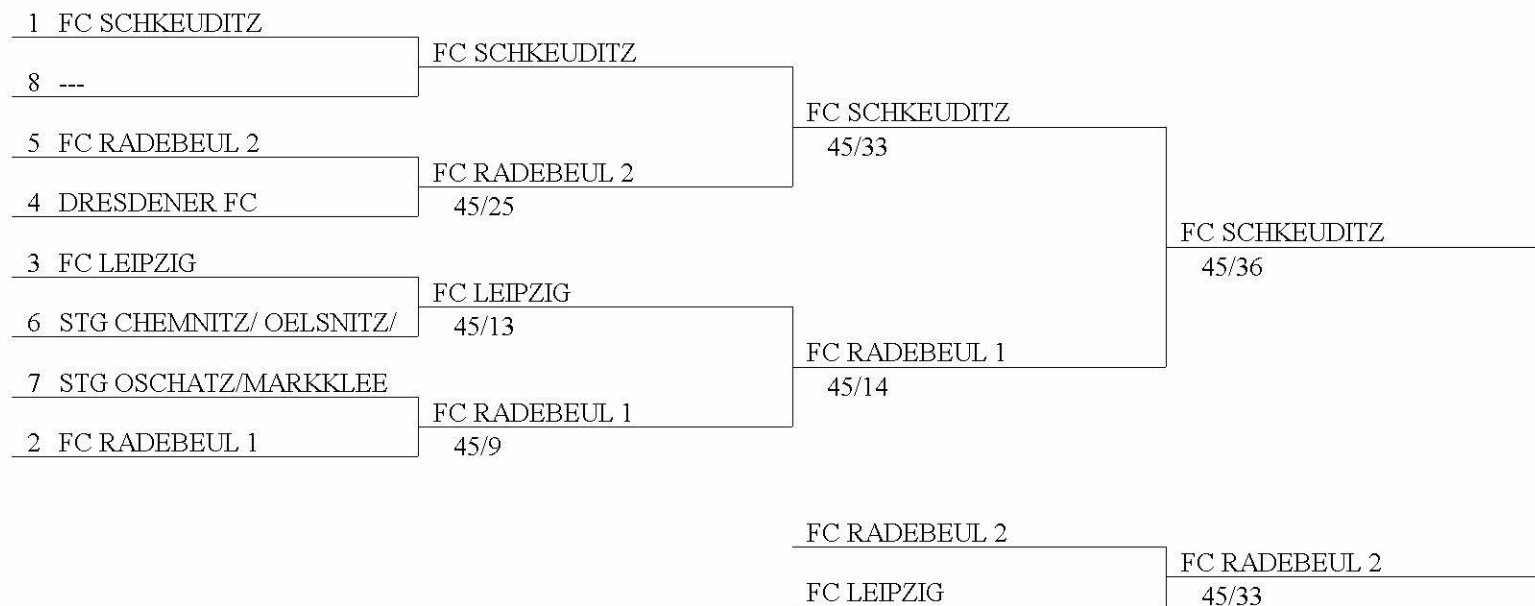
1 FC SCHKEUDITZ

8 ---

5 FC RADEBEUL 2

4 DRESDENER FC

3 FC LEIPZIG

6 STG CHEMNITZ/ OELSNITZ/

7 STG OSCHATZ/MARKKLEE

2 FC RADEBEUL 1

FC SCHKEUDITZ

FC RADEBEUL 2
45/25

FC LEIPZIG
45/13

FC RADEBEUL 1
45/9

FC SCHKEUDITZ
45/33

FC RADEBEUL 1
45/14

FC SCHKEUDITZ
45/36

FC RADEBEUL 2

FC LEIPZIG

FC RADEBEUL 2
45/33